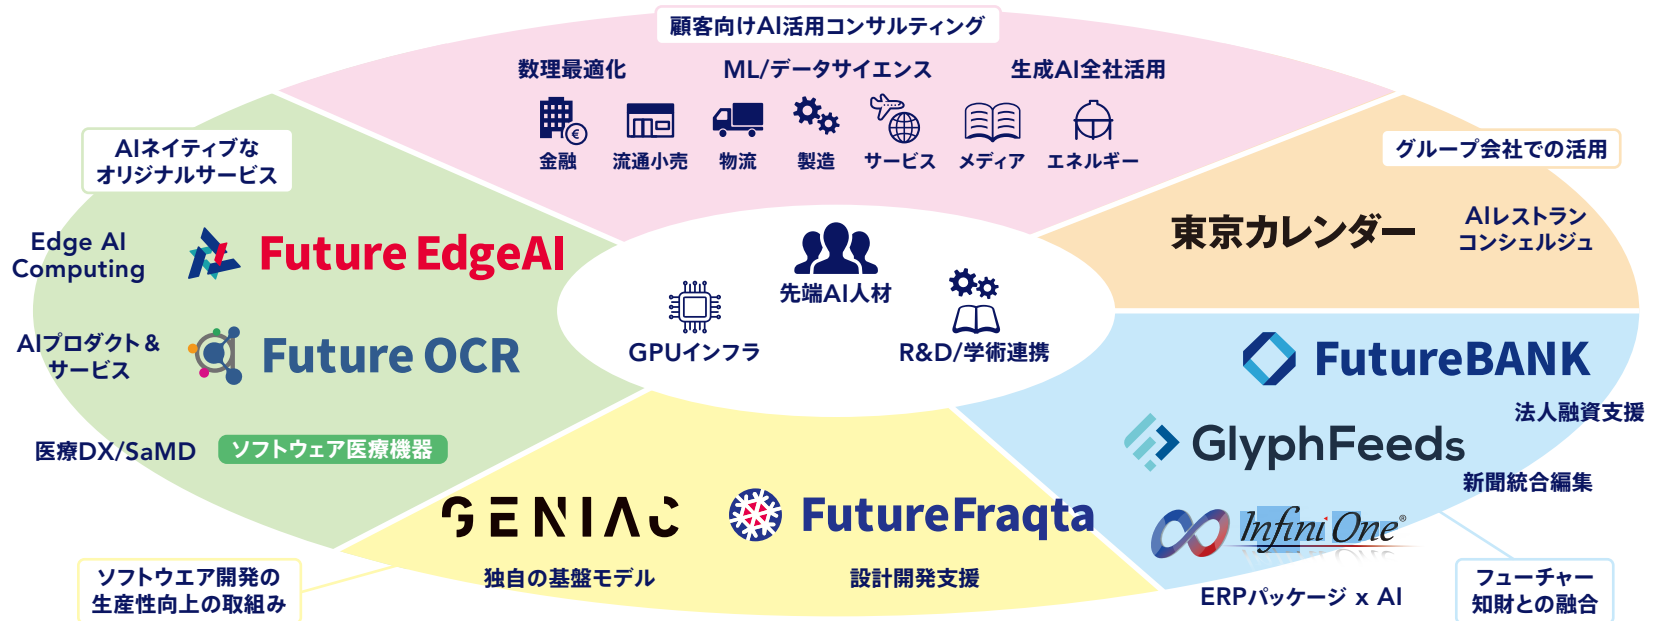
顧客向けAI活用コンサルティング

数理最適化

ML/データサイエンス

生成AI全社活用

金融 流通小売 物流 製造 サービス メディア エネルギー

AIネイティブな オリジナルサービス

グループ会社での活用

東京カレンダー

AIレストラン コンシェルジュ

Edge AI Computing

Future EdgeAI

先端AI人材

GPUインフラ

R&D/学術連携

AIプロダクト＆サービス

Future OCR

FutureBANK

法人融資支援

GlyphFeeds

新聞統合編集

医療DX/SaMD

ソフトウェア医療機器

GENIAC

FutureFraqta

InfiniOne®

独自の基盤モデル

設計開発支援

ERPパッケージ x AI

ソフトウエア開発の 生産性向上の取組み

フューチャー 知財との融合